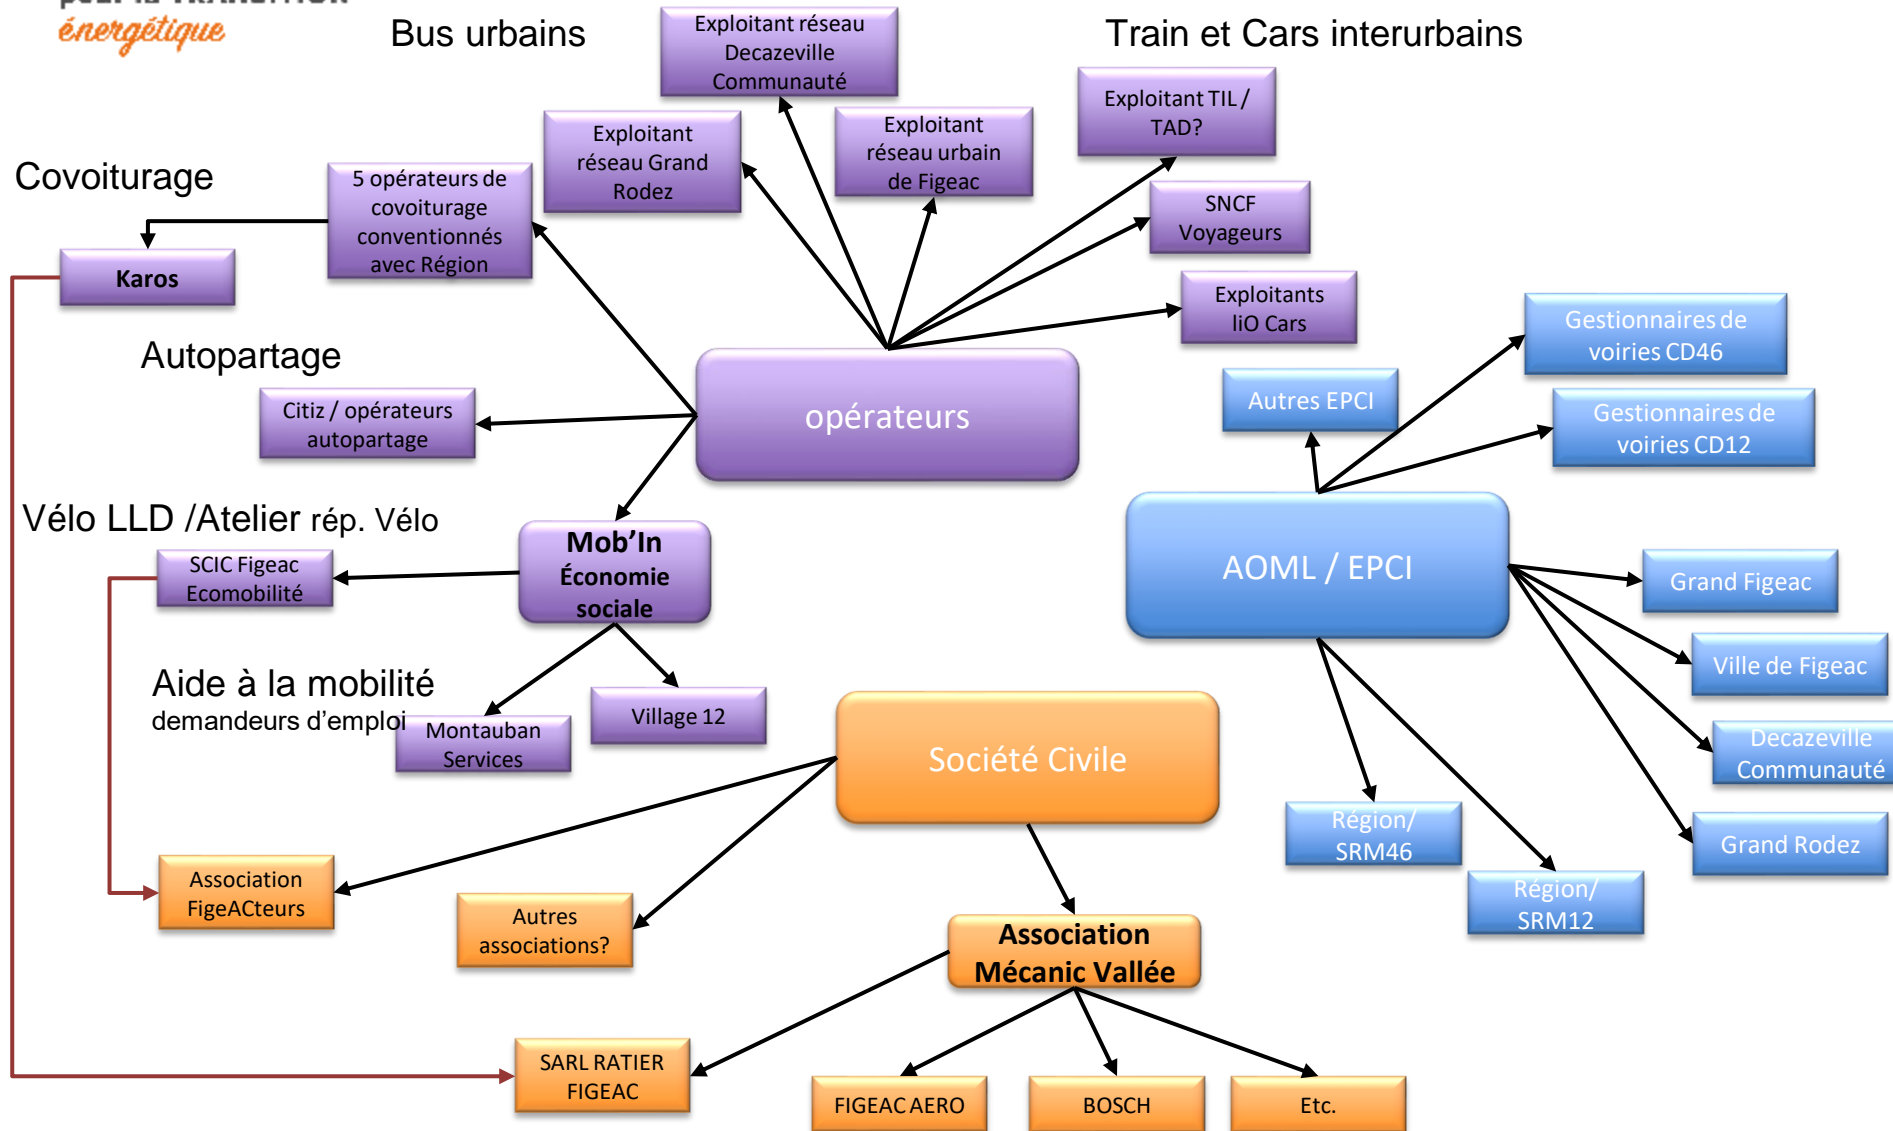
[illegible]
énergétique

Bus urbains

Exploitant réseau Decazeville Communauté

Train et Cars interurbains

Exploitant réseau Grand Rodez

Exploitant réseau urbain de Figeac

Exploitant TIL / TAD?

Covoiturage

5 opérateurs de covoiturage conventionnés avec Région

SNCF Voyageurs

Karos

Exploitants liO Cars

Gestionnaires de voiries CD46

Autopartage

Autres EPCI

Citiz / opérateurs autopartage

opérateurs

Gestionnaires de voiries CD12

Vélo LLD /Atelier rép. Vélo

Mob'In Économie sociale

SCIC Figeac Ecomobilité

AOML / EPCI

Grand Figeac

Ville de Figeac

Aide à la mobilité
demandeurs d'emploi

Montauban Services

Village 12

Société Civile

Decazeville Communauté

Région/ SRM46

Grand Rodez

Région/ SRM12

Association FigeACteurs

Autres associations?

Association Mécanic Vallée

SARL RATIER FIGEAC

FIGEAC AERO

BOSCH

Etc.